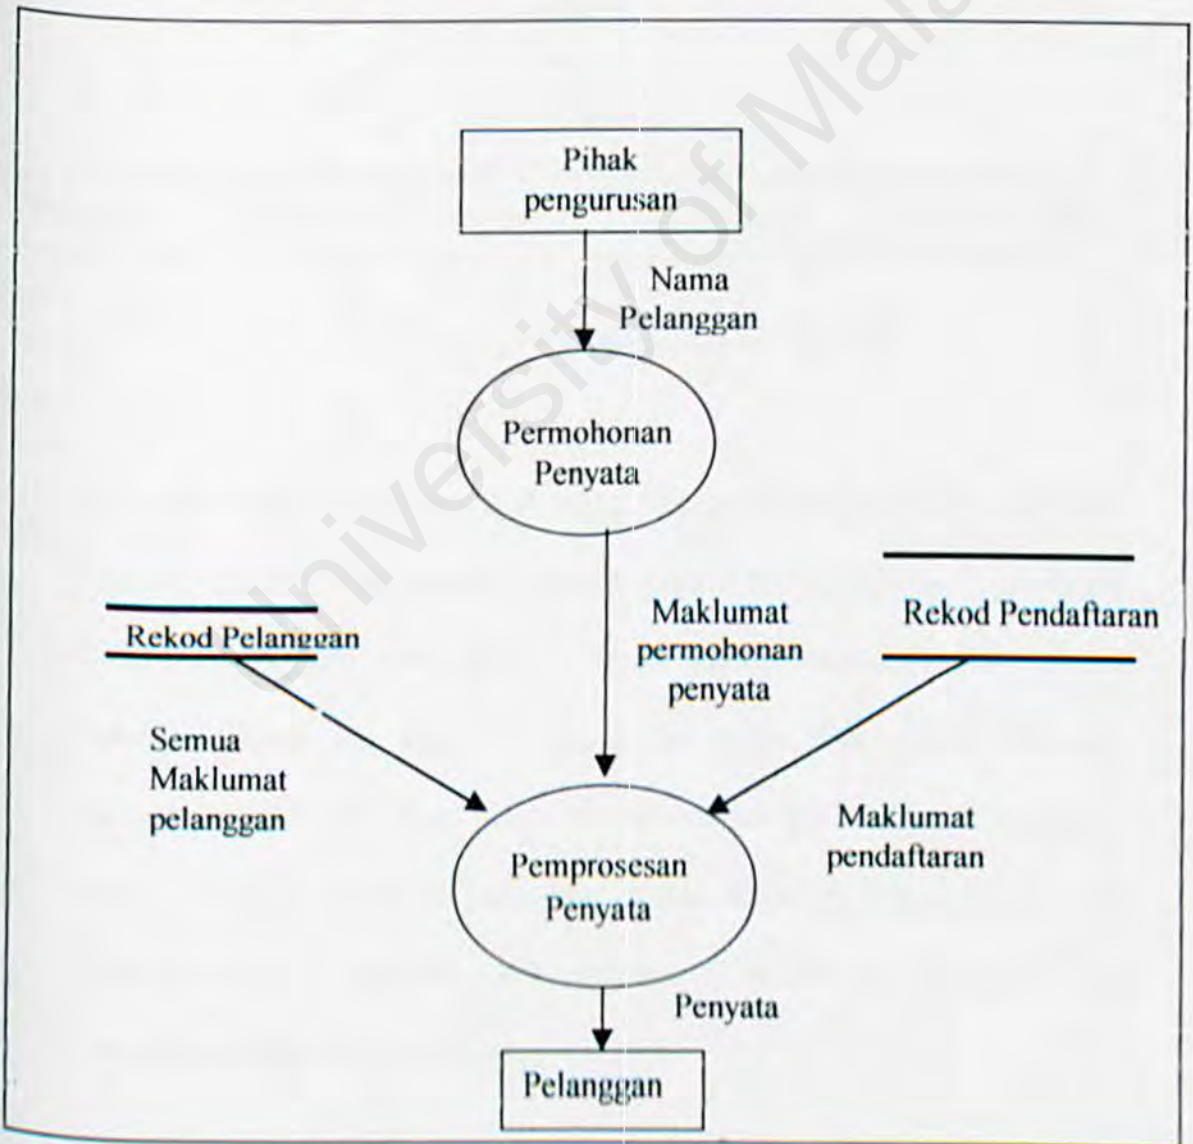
Pihak pengurusan

Nama Pelanggan

Permohonan Penyata

Maklumat permohonan penyata

Rekod Pelanggan

Rekod Pendaftaran

Semua Maklumat pelanggan

Maklumat pendaftaran

Pemprosesan Penyata

Penyata

Pelanggan

University of Malaya